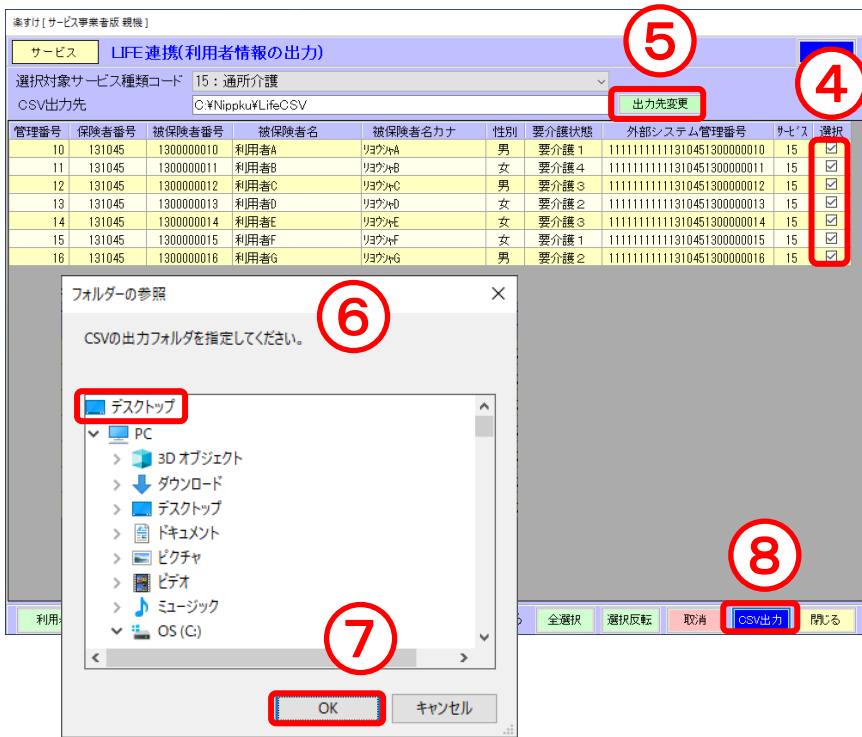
楽すけ[サービス事業者版 親機]

サービス　LIFE連携(利用者情報の出力)

選択対象サービス種類コード　15：通所介護

CSV出力先　C:¥Nippku¥LifeCSV　出力先変更

⑤

④

| 管理番号 | 保険者番号 | 被保険者番号 | 被保険者名 | 被保険者名カナ | 性別 | 要介護状態 | 外部システム管理番号 | サービス | 選択 |
|---|---|---|---|---|---|---|---|---|---|
| 10 | 131045 | 1300000010 | 利用者A | ﾘﾖｳｼｬA | 男 | 要介護１ | 11111111111310451300000010 | 15 | ☑ |
| 11 | 131045 | 1300000011 | 利用者B | ﾘﾖｳｼｬB | 女 | 要介護４ | 11111111111310451300000011 | 15 | ☑ |
| 12 | 131045 | 1300000012 | 利用者C | ﾘﾖｳｼｬC | 男 | 要介護３ | 11111111111310451300000012 | 15 | ☑ |
| 13 | 131045 | 1300000013 | 利用者D | ﾘﾖｳｼｬD | 女 | 要介護２ | 11111111111310451300000013 | 15 | ☑ |
| 14 | 131045 | 1300000014 | 利用者E | ﾘﾖｳｼｬE | 女 | 要介護３ | 11111111111310451300000014 | 15 | ☑ |
| 15 | 131045 | 1300000015 | 利用者F | ﾘﾖｳｼｬF | 女 | 要介護１ | 11111111111310451300000015 | 15 | ☑ |
| 16 | 131045 | 1300000016 | 利用者G | ﾘﾖｳｼｬG | 男 | 要介護２ | 11111111111310451300000016 | 15 | ☑ |

フォルダーの参照

⑥

CSVの出力フォルダを指定してください。

デスクトップ
PC
3D オブジェクト
ダウンロード
デスクトップ
ドキュメント
ピクチャ
ビデオ
ミュージック
OS (C:)

⑦

OK　キャンセル

⑧

利用　全選択　選択反転　取消　CSV出力　閉じる